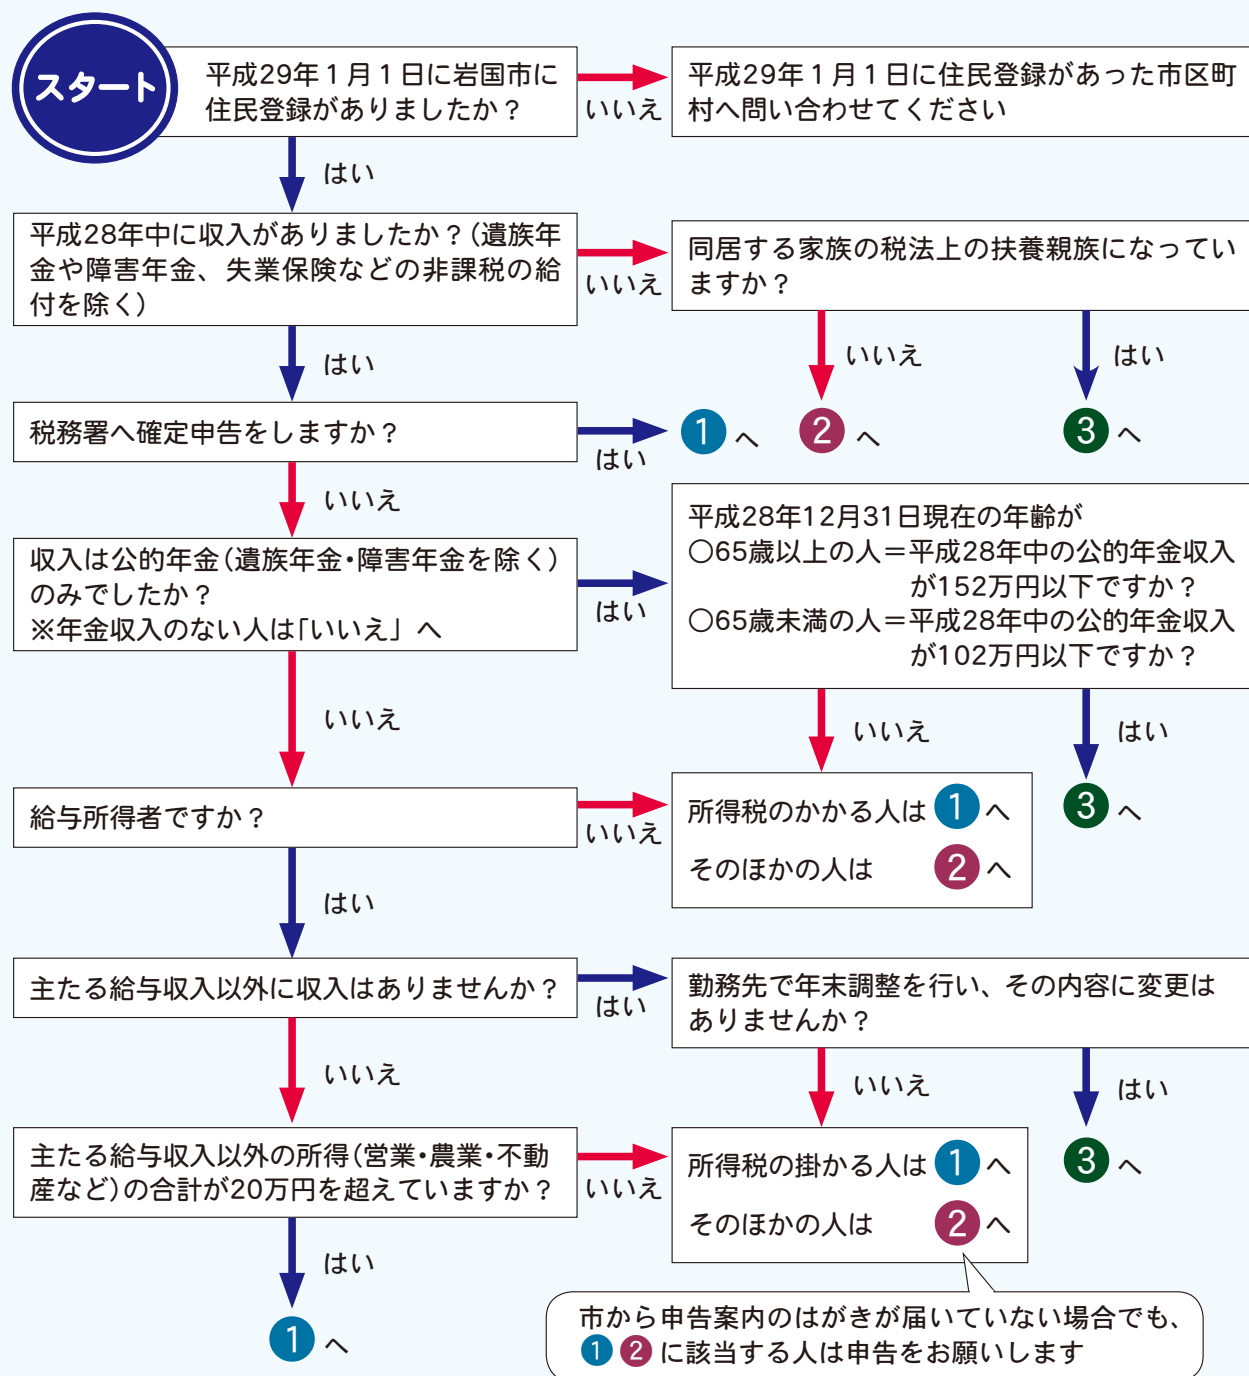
スタート

平成29年１月１日に岩国市に住民登録がありましたか？

いいえ

平成29年１月１日に住民登録があった市区町村へ問い合わせてください

はい

平成28年中に収入がありましたか？（遺族年金や障害年金、失業保険などの非課税の給付を除く）

いいえ

同居する家族の税法上の扶養親族になっていますか？

いいえ

はい

はい

税務署へ確定申告をしますか？

はい

1 へ　2 へ　3 へ

いいえ

収入は公的年金（遺族年金・障害年金を除く）のみでしたか？
※年金収入のない人は「いいえ」へ

はい

平成28年12月31日現在の年齢が
○65歳以上の人＝平成28年中の公的年金収入が152万円以下ですか？
○65歳未満の人＝平成28年中の公的年金収入が102万円以下ですか？

いいえ

はい

3 へ

いいえ

給与所得者ですか？

いいえ

所得税のかかる人は 1 へ
そのほかの人は 2 へ

はい

主たる給与収入以外に収入はありませんか？

はい

勤務先で年末調整を行い、その内容に変更はありませんか？

いいえ

はい

3 へ

いいえ

主たる給与収入以外の所得（営業・農業・不動産など）の合計が20万円を超えていますか？

いいえ

所得税の掛かる人は 1 へ
そのほかの人は 2 へ

はい

1 へ

市から申告案内のはがきが届いていない場合でも、1 2 に該当する人は申告をお願いします